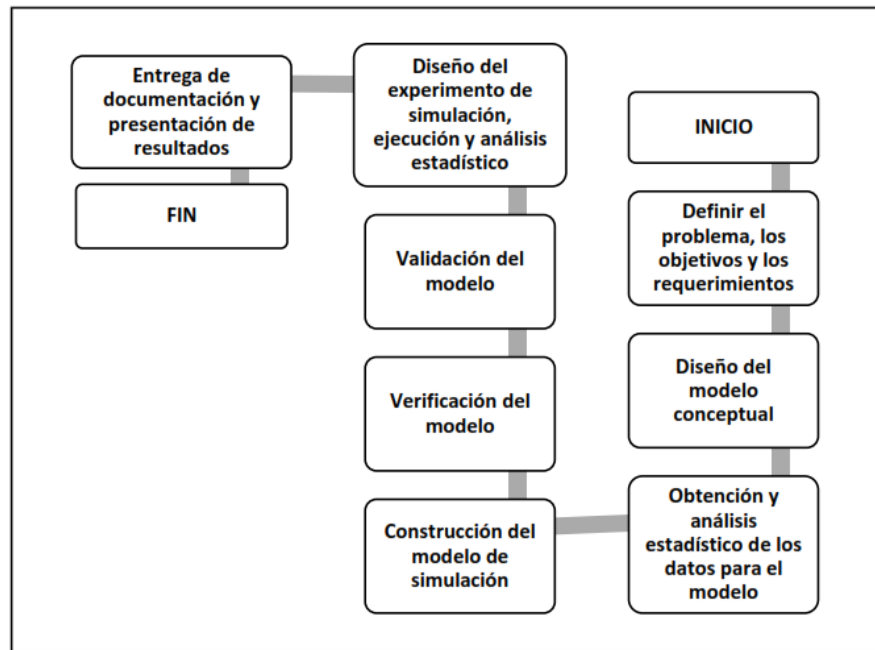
INICIO

Definir el problema, los objetivos y los requerimientos

Diseño del modelo conceptual

Obtención y análisis estadístico de los datos para el modelo

Construcción del modelo de simulación

Verificación del modelo

Validación del modelo

Diseño del experimento de simulación, ejecución y análisis estadístico

Entrega de documentación y presentación de resultados

FIN